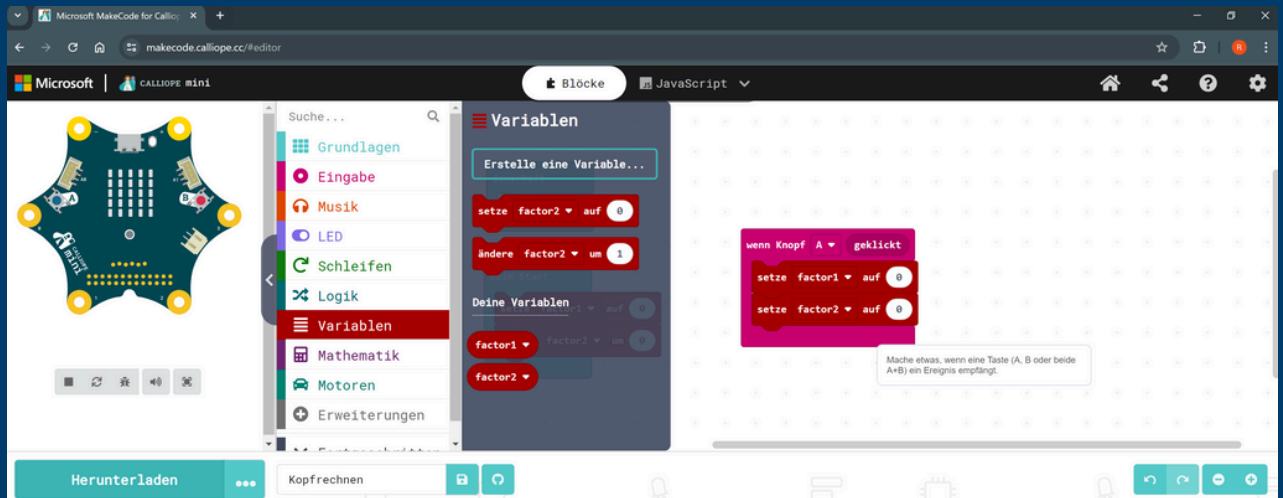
Microsoft MakeCode for Calliope

makecode.calliope.cc/#editor

Microsoft | CALLIOPE mini

Blöcke

JavaScript

Suche...

Grundlagen

Eingabe

Musik

LED

Schleifen

Logik

Variablen

Mathematik

Motoren

Erweiterungen

Variablen

Erstelle eine Variable...

setze factor2 auf 0

ändere factor2 um 1

Deine Variablen

factor1

factor2

wenn Knopf A geklickt

setze factor1 auf 0

setze factor2 auf 0

Mache etwas, wenn eine Taste (A, B oder beide A+B) ein Ereignis empfängt.

Herunterladen

Kopfrechnen